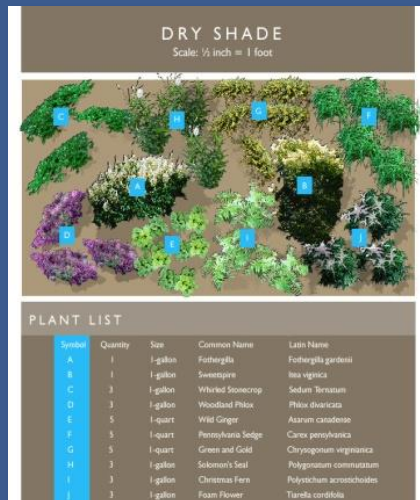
DRY SHADE
Scale: ½ inch = 1 foot

C H G F
A B
D E I J

PLANT LIST

| Symbol | Quantity | Size | Common Name | Latin Name |
|---|---|---|---|---|
| A | 1 | 1-gallon | Fothergilla | Fothergilla gardenii |
| B | 1 | 1-gallon | Sweetspire | Itea virginica |
| C | 3 | 1-gallon | Whirled Stonecrop | Sedum Ternatum |
| D | 3 | 1-gallon | Woodland Phlox | Phlox divaricata |
| E | 5 | 1-quart | Wild Ginger | Asarum canadense |
| F | 5 | 1-quart | Pennsylvania Sedge | Carex pensylvanica |
| G | 5 | 1-quart | Green and Gold | Chrysogonum virginianum |
| H | 3 | 1-gallon | Solomon's Seal | Polygonatum commutatum |
| I | 3 | 1-gallon | Christmas Fern | Polystichum acrostichoides |
| J | 3 | 1-gallon | Foam Flower | Tiarella cordifolia |